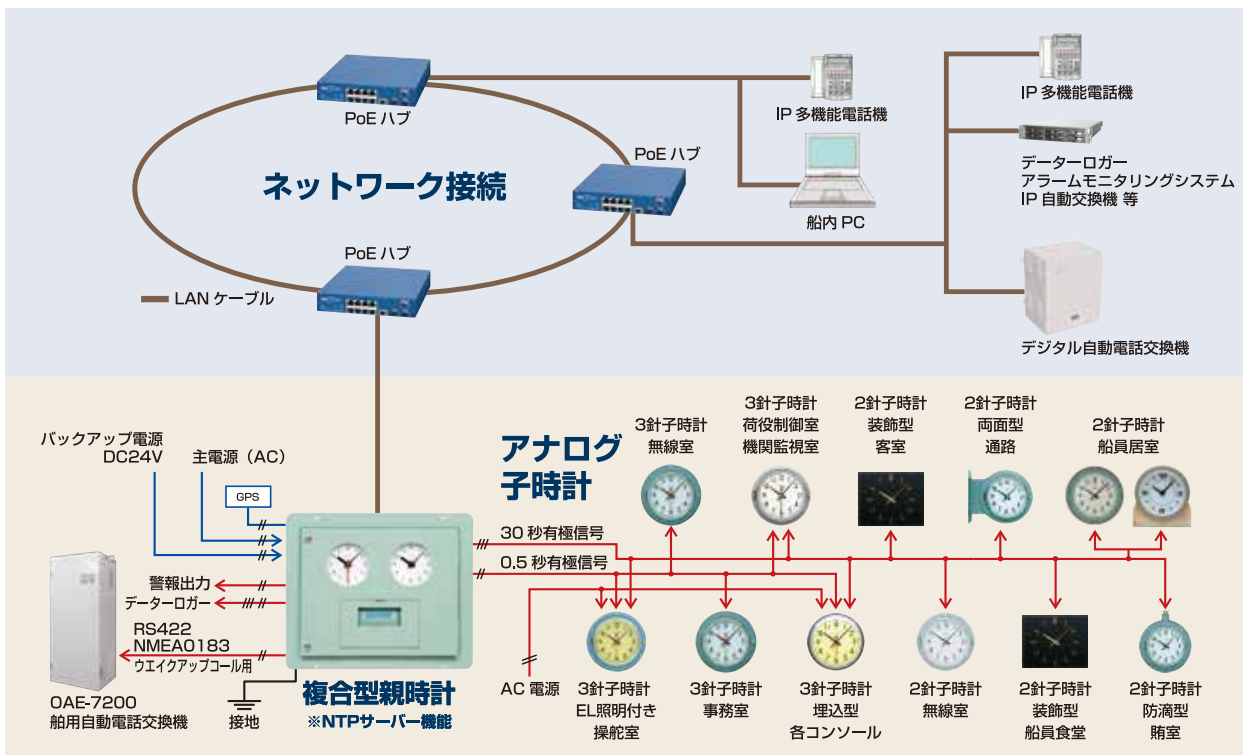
PoE ハブ

IP 多機能電話機

IP 多機能電話機

ネットワーク接続

PoE ハブ

データーロガー
アラームモニタリングシステム
IP 自動交換機 等

船内 PC

PoE ハブ

LAN ケーブル

デジタル自動電話交換機

バックアップ電源
DC24V

主電源（AC）

GPS

アナログ
子時計

3針子時計
無線室

3針子時計
荷役制御室
機関監視室

2針子時計
装飾型
客室

2針子時計
両面型
通路

2針子時計
船員居室

30 秒有極信号

0.5 秒有極信号

警報出力

データーロガー

RS422
NMEA0183
ウエイクアップコール用

AC 電源

OAE-7200
船用自動電話交換機

接地

複合型親時計
※NTPサーバー機能

3針子時計
EL照明付き
操舵室

3針子時計
事務室

3針子時計
埋込型
各コンソール

2針子時計
無線室

2針子時計
装飾型
船員食堂

2針子時計
防滴型
賄室